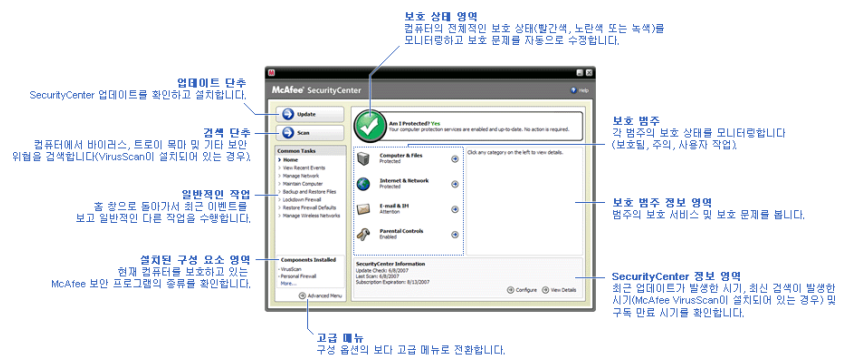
보호 상태 영역
컴퓨터의 전체적인 보호 상태(빨간색, 노란색 또는 녹색)를 모니터링하고 보호 문제를 자동으로 수정합니다.

업데이트 단추
SecurityCenter 업데이트를 확인하고 설치합니다.

검색 단추
컴퓨터에서 바이러스, 트로이 목마 및 기타 보안 위협을 검색합니다(VirusScan이 설치되어 있는 경우).

일반적인 작업
홈 창으로 돌아가서 최근 이벤트를 보고 일반적인 다른 작업을 수행합니다.

설치된 구성 요소 영역
현재 컴퓨터를 보호하고 있는 McAfee 보안 프로그램의 종류를 확인합니다.

고급 메뉴
구성 옵션의 보다 고급 메뉴로 전환합니다.

보호 범주
각 범주의 보호 상태를 모니터링합니다 (보호됨, 주의, 사용자 작업).

보호 범주 정보 영역
범주의 보호 서비스 및 보호 문제를 봅니다.

SecurityCenter 정보 영역
최근 업데이트가 발생한 시기, 최신 검색이 발생한 시기(McAfee VirusScan이 설치되어 있는 경우) 및 구독 만료 시기를 확인합니다.

McAfee SecurityCenter
Help
Update
Scan
Am I Protected? Yes
Your computer protection services are enabled and up-to-date. No action is required.
Common Tasks
Home
View Recent Events
Manage Network
Maintain Computer
Backup and Restore Files
Lockdown Firewall
Restore Firewall Defaults
Manage Wireless Networks
Computer & Files
Protected
Internet & Network
Protected
E-mail & IM
Attention
Parental Controls
Enabled
Click any category on the left to view details.
Components Installed
VirusScan
Personal Firewall
More...
SecurityCenter Information
Update Check: 6/8/2007
Last Scan: 6/8/2007
Subscription Expiration: 8/13/2007
Configure
View Details
Advanced Menu